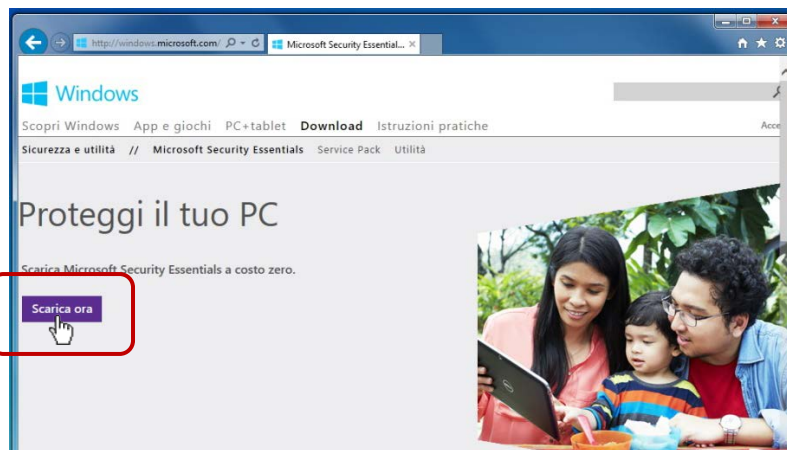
http://windows.microsoft.com/

Microsoft Security Essential...

Windows

Scopri Windows App e giochi PC+tablet Download Istruzioni pratiche

Acc

Sicurezza e utilità // Microsoft Security Essentials Service Pack Utilità

Proteggi il tuo PC

Scarica Microsoft Security Essentials a costo zero.

Scarica ora